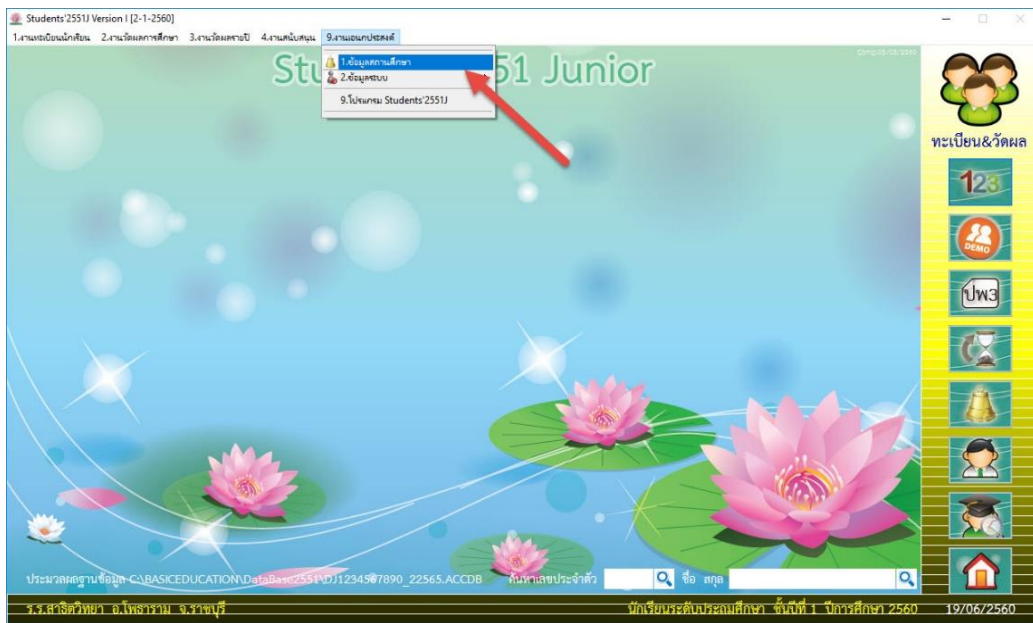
Students'2551J Version I [2-1-2560]

1.งานทะเบียนนักเรียน 2.งานวัดผลการศึกษา 3.งานวัดผลรายปี 4.งานสนับสนุน 9.งานเอนกประสงค์

1.ข้อมูลสถานศึกษา
2.ข้อมูลระบบ
9.โปรแกรม Students'2551J

Stu 51 Junior

ทะเบียน&วัดผล

123

DEMO

ปพ3

ประมวลผลฐานข้อมูล C:\BASICEDUCATION\DataBase2551\DJ1234567890_22565.ACCDB ค้นหาเลขประจำตัว ชื่อ สกุล

ร.ร.สาธิตวิทยา อ.โพธาราม จ.ราชบุรี นักเรียนระดับประถมศึกษา ชั้นปีที่ 1 ปีการศึกษา 2560 19/06/2560